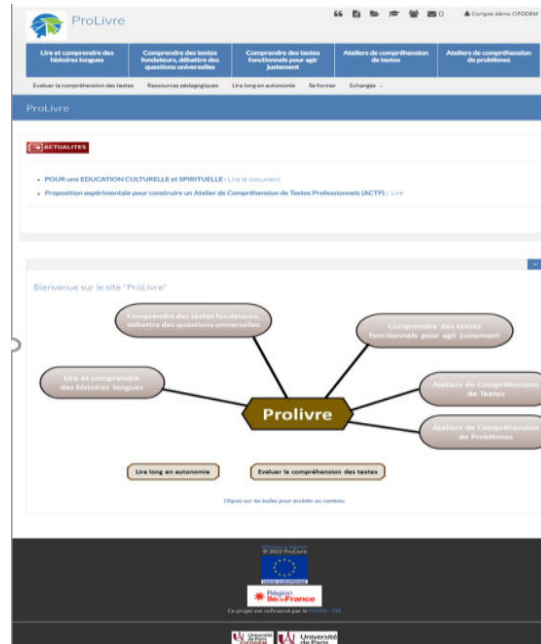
ProLivre

0 Compte démo CFODEM

Lire et comprendre des histoires longues | Comprendre des textes fondateurs, débattre des questions universelles | Comprendre des textes fonctionnels pour agir justement | Ateliers de compréhension de textes | Ateliers de compréhension de problèmes

Evaluer la compréhension des textes | Ressources pédagogiques | Lire long en autonomie | Se former | Echanges

ProLivre

ACTUALITES

• POUR une EDUCATION CULTURELLE et SPIRITUELLE : Lire le document
• Proposition expérimentale pour construire un Atelier de Compréhension de Textes Professionnels (ACTP) : Lire

Bienvenue sur le site "ProLivre"

Comprendre des textes fondateurs, débattre des questions universelles

Comprendre des textes fonctionnels pour agir justement

Lire et comprendre des histoires longues

Prolivre

Ateliers de Compréhension de Textes

Ateliers de Compréhension de Problèmes

Lire long en autonomie

Evaluer la compréhension des textes

Cliquez sur les bulles pour accéder au contenu.

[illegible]
© 2022 ProLivre

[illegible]

Région Île de France

Ce projet est cofinancé par le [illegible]

Université de Paris

Université de Paris